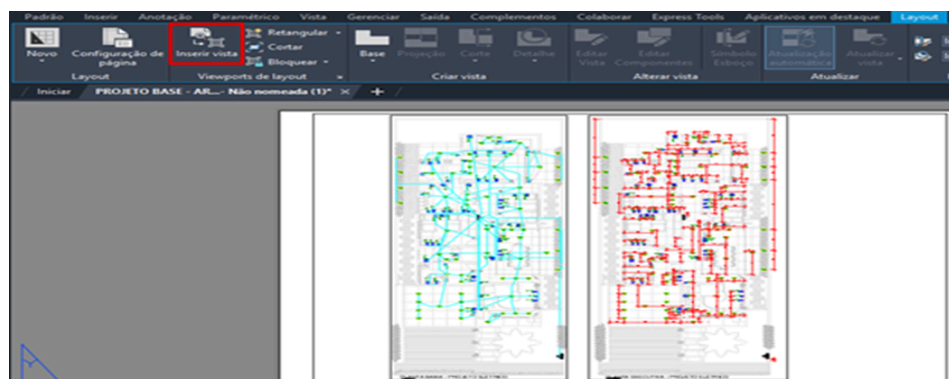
Padrão Inserir Anotação Paramétrico Vista Gerenciar Saída Complementos Colaborar Express Tools Aplicativos em destaque Layout

Novo
Configuração de página
Layout

Inserir vista
Retangular
Cortar
Bloquear
Viewports de layout

Base
Projeção
Corte
Detalhe
Criar vista

Editar Vista
Editar Componentes
Símbolo Esboço
Alterar vista

Atualização automática
Atualizar vista
Atualizar

Iniciar
PROJETO BASE - AR... - Não nomeada (1)*